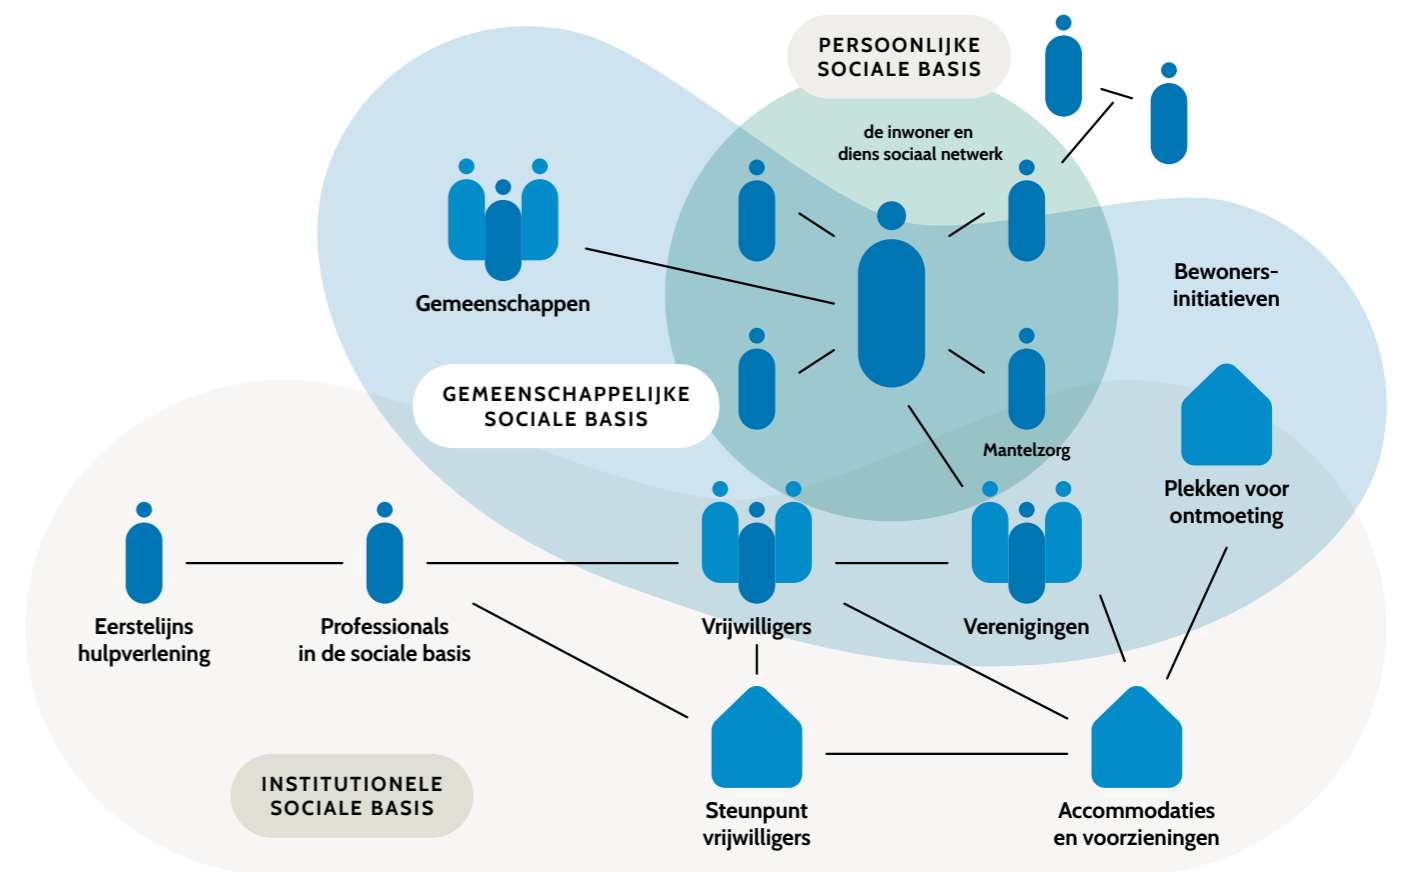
PERSOONLIJKE SOCIALE BASIS

de inwoner en diens sociaal netwerk

Gemeenschappen

Bewoners-initiatieven

GEMEENSCHAPPELIJKE SOCIALE BASIS

Mantelzorg

Plekken voor ontmoeting

Eerstelijns hulpverlening

Professionals in de sociale basis

Vrijwilligers

Verenigingen

INSTITUTIONELE SOCIALE BASIS

Steunpunt vrijwilligers

Accommodaties en voorzieningen